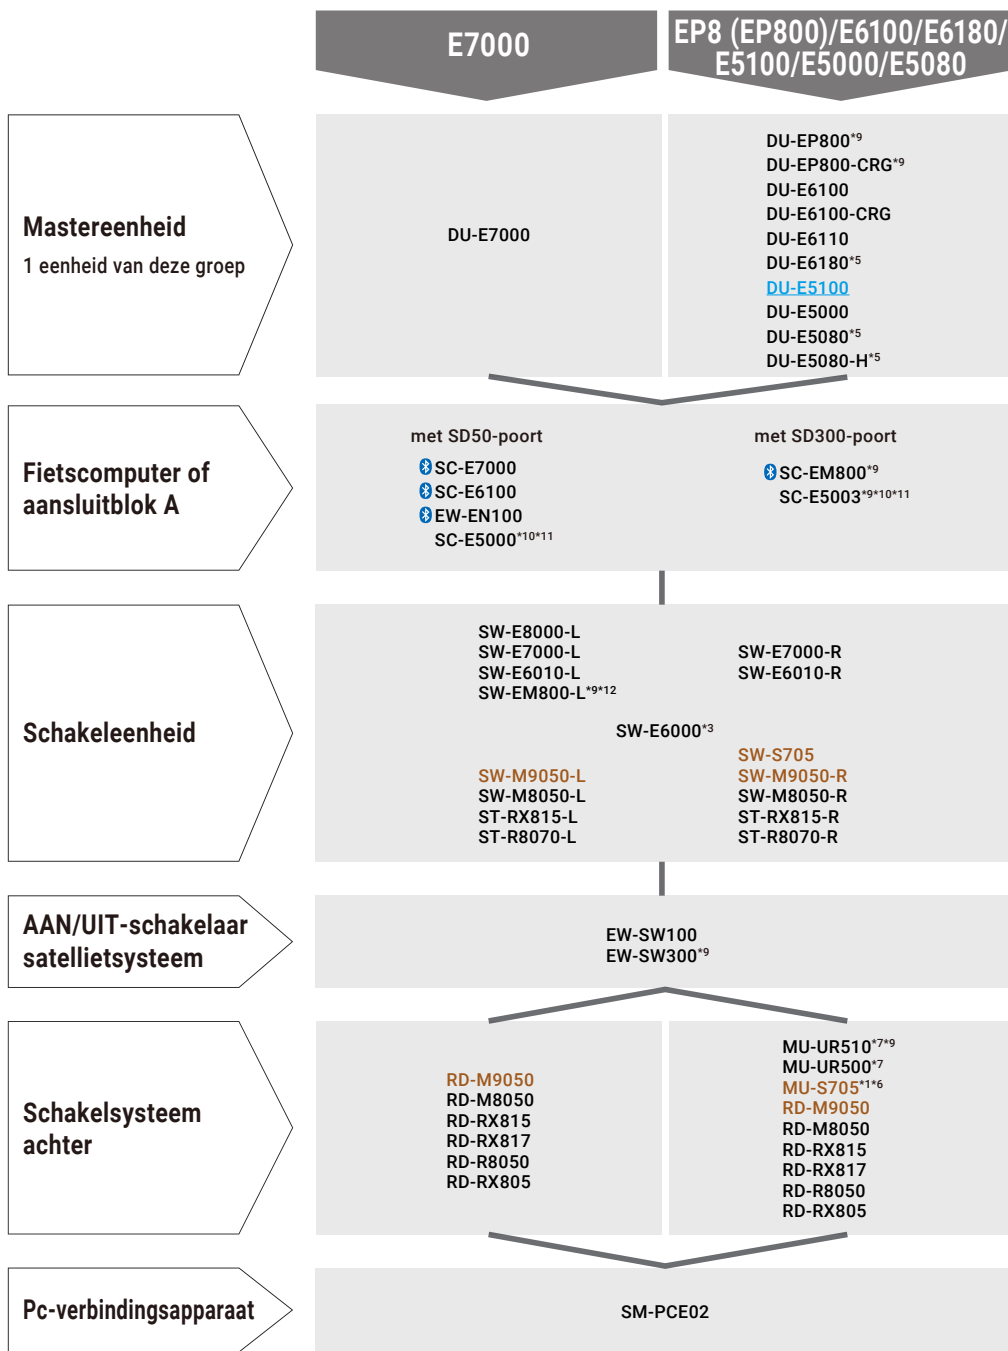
E7000

EP8 (EP800)/E6100/E6180/ E5100/E5000/E5080

Mastereenheid
1 eenheid van deze groep

DU-E7000

DU-EP800$^{*9}$
DU-EP800-CRG$^{*9}$
DU-E6100
DU-E6100-CRG
DU-E6110
DU-E6180$^{*5}$
DU-E5100
DU-E5000
DU-E5080$^{*5}$
DU-E5080-H$^{*5}$

Fietscomputer of aansluitblok A

met SD50-poort
SC-E7000
SC-E6100
EW-EN100
SC-E5000$^{*10*11}$

met SD300-poort
SC-EM800$^{*9}$
SC-E5003$^{*9*10*11}$

Schakeleenheid

SW-E8000-L
SW-E7000-L
SW-E6010-L
SW-EM800-L$^{*9*12}$

SW-E7000-R
SW-E6010-R

SW-E6000$^{*3}$

SW-S705
SW-M9050-L
SW-M8050-L
ST-RX815-L
ST-R8070-L

SW-M9050-R
SW-M8050-R
ST-RX815-R
ST-R8070-R

AAN/UIT-schakelaar satellietsysteem

EW-SW100
EW-SW300$^{*9}$

Schakelsysteem achter

RD-M9050
RD-M8050
RD-RX815
RD-RX817
RD-R8050
RD-RX805

MU-UR510$^{*7*9}$
MU-UR500$^{*7}$
MU-S705$^{*1*6}$
RD-M9050
RD-M8050
RD-RX815
RD-RX817
RD-R8050
RD-RX805

Pc-verbindingsapparaat

SM-PCE02